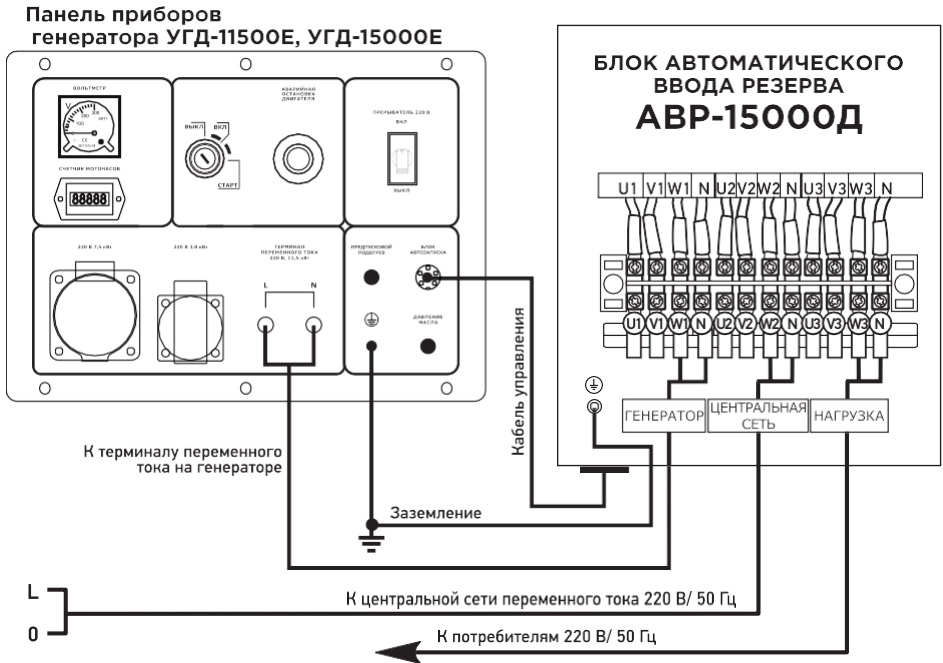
Панель приборов генератора УГД-11500Е, УГД-15000Е

ВОЛЬТМЕТР

СЧЕТЧИК МОТОЧАСОВ

88888

АВАРИЙНАЯ ОСТАНОВКА ДВИГАТЕЛЯ

ВЫКЛ

ВКЛ

СТАРТ

ПРЕРЫВАТЕЛЬ 220 В

ВКЛ

ВЫКЛ

220 В 7,5 кВт

220 В 3,8 кВт

ТЕРМИНАЛ ПЕРЕМЕННОГО ТОКА 220 В, 11,5 кВт

L

N

ПРЕДПУСКОВОЙ ПОДОГРЕВ

БЛОК АВТОЗАПУСКА

ДАВЛЕНИЕ МАСЛА

БЛОК АВТОМАТИЧЕСКОГО ВВОДА РЕЗЕРВА

АВР-15000Д

| U1 | V1 | W1 | N | U2 | V2 | W2 | N | U3 | V3 | W3 | N |
|---|---|---|---|---|---|---|---|---|---|---|---|

U1 V1 W1 N U2 V2 W2 N U3 V3 W3 N

ГЕНЕРАТОР

ЦЕНТРАЛЬНАЯ СЕТЬ

НАГРУЗКА

Кабель управления

К терминалу переменного тока на генераторе

Заземление

L

0

К центральной сети переменного тока 220 В/ 50 Гц

К потребителям 220 В/ 50 Гц